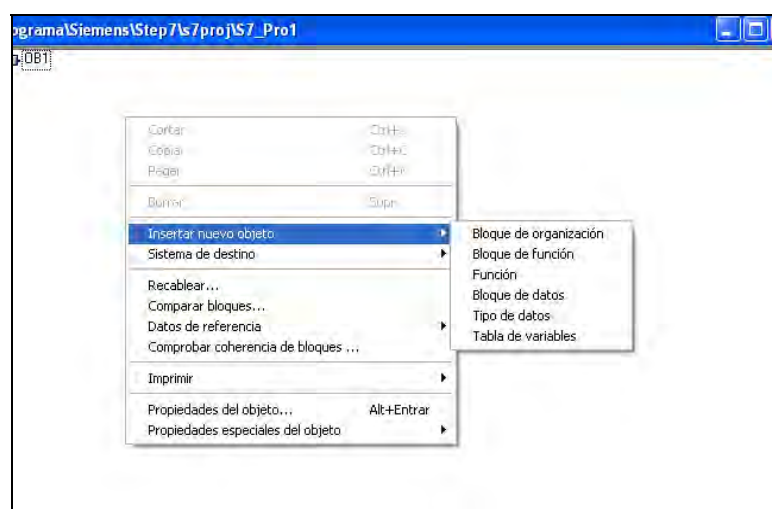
ograma\Siemens\Step7\s7proj\S7_Pro1

OB1

Cortar Ctrl+X
Copiar Ctrl+C
Pegar Ctrl+V

Borrar Supr

Insertar nuevo objeto
Sistema de destino

Recablear...
Comparar bloques...
Datos de referencia
Comprobar coherencia de bloques ...

Imprimir

Propiedades del objeto... Alt+Entrar
Propiedades especiales del objeto

Bloque de organización
Bloque de función
Función
Bloque de datos
Tipo de datos
Tabla de variables